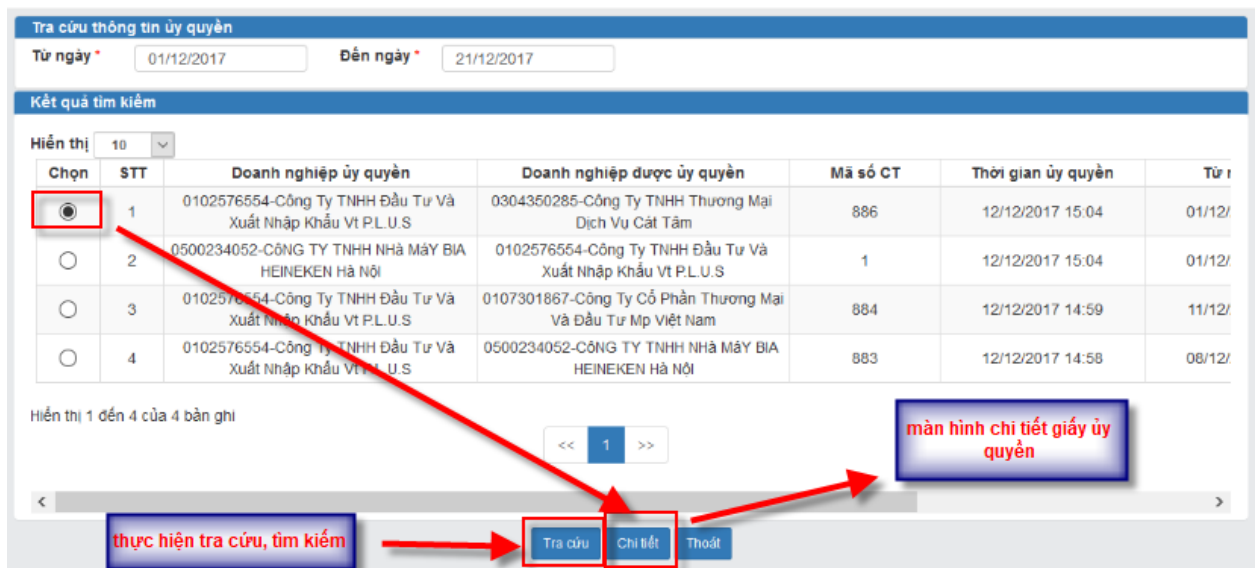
Tra cứu thông tin ủy quyền

Từ ngày * 01/12/2017 Đến ngày * 21/12/2017

Kết quả tìm kiếm

Hiển thị 10

| Chọn | STT | Doanh nghiệp ủy quyền | Doanh nghiệp được ủy quyền | Mã số CT | Thời gian ủy quyền | Từ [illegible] |
|---|---|---|---|---|---|---|
| ◉ | 1 | 0102576554-Công Ty TNHH Đầu Tư Và Xuất Nhập Khẩu Vt P.L.U.S | 0304350285-Công Ty TNHH Thương Mại Dịch Vụ Cát Tâm | 886 | 12/12/2017 15:04 | 01/12/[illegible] |
| ○ | 2 | 0500234052-CÔNG TY TNHH NHà MáY BIA HEINEKEN Hà Nội | 0102576554-Công Ty TNHH Đầu Tư Và Xuất Nhập Khẩu Vt P.L.U.S | 1 | 12/12/2017 15:04 | 01/12/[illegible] |
| ○ | 3 | 0102576554-Công Ty TNHH Đầu Tư Và Xuất Nhập Khẩu Vt P.L.U.S | 0107301867-Công Ty Cổ Phần Thương Mại Và Đầu Tư Mp Việt Nam | 884 | 12/12/2017 14:59 | 11/12/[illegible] |
| ○ | 4 | 0102576554-Công Ty TNHH Đầu Tư Và Xuất Nhập Khẩu Vt P.L.U.S | 0500234052-CÔNG TY TNHH NHà MáY BIA HEINEKEN Hà Nội | 883 | 12/12/2017 14:58 | 08/12/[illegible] |

Hiển thị 1 đến 4 của 4 bản ghi

<< 1 >>

màn hình chi tiết giấy ủy quyền

thực hiện tra cứu, tìm kiếm

Tra cứu Chi tiết Thoát